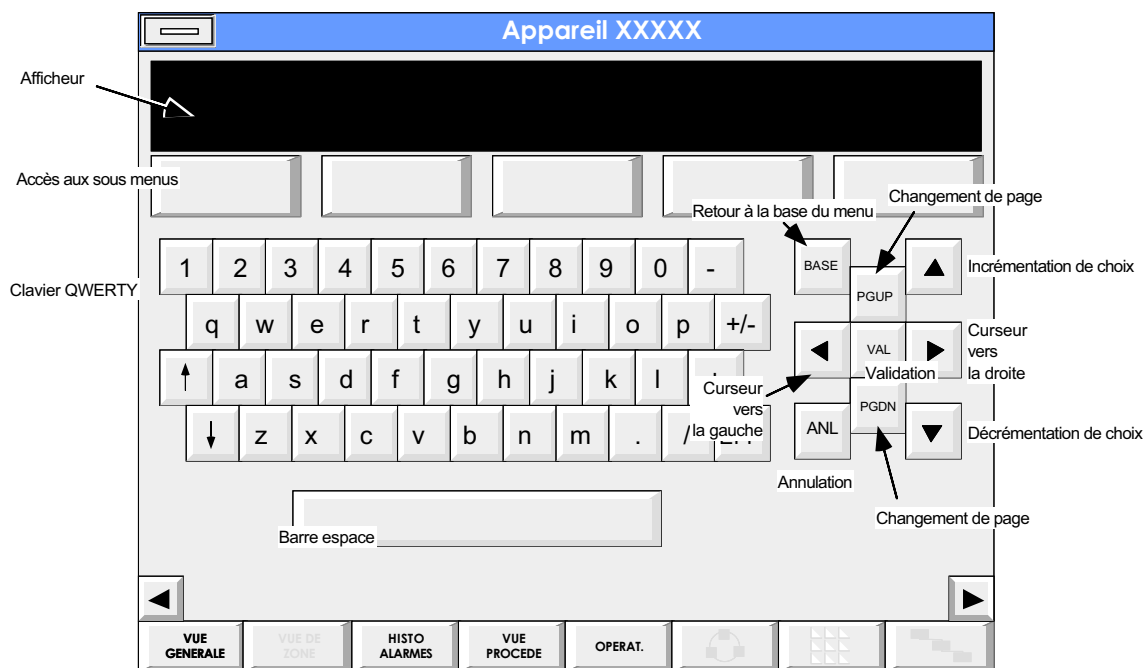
Appareil XXXXX

Afficheur

Accès aux sous menus

Changement de page

Retour à la base du menu

Clavier QWERTY

1 2 3 4 5 6 7 8 9 0 -

BASE

PGUP

Incrémentation de choix

q w e r t y u i o p +/-

Curseur vers la droite

VAL

Validation

a s d f g h j k l

Curseur vers la gauche

z x c v b n m . /

ANL

PGDN

Décrémentation de choix

Annulation

Changement de page

Barre espace

VUE GENERALE

VUE DE ZONE

HISTO ALARMES

VUE PROCEDE

OPERAT.